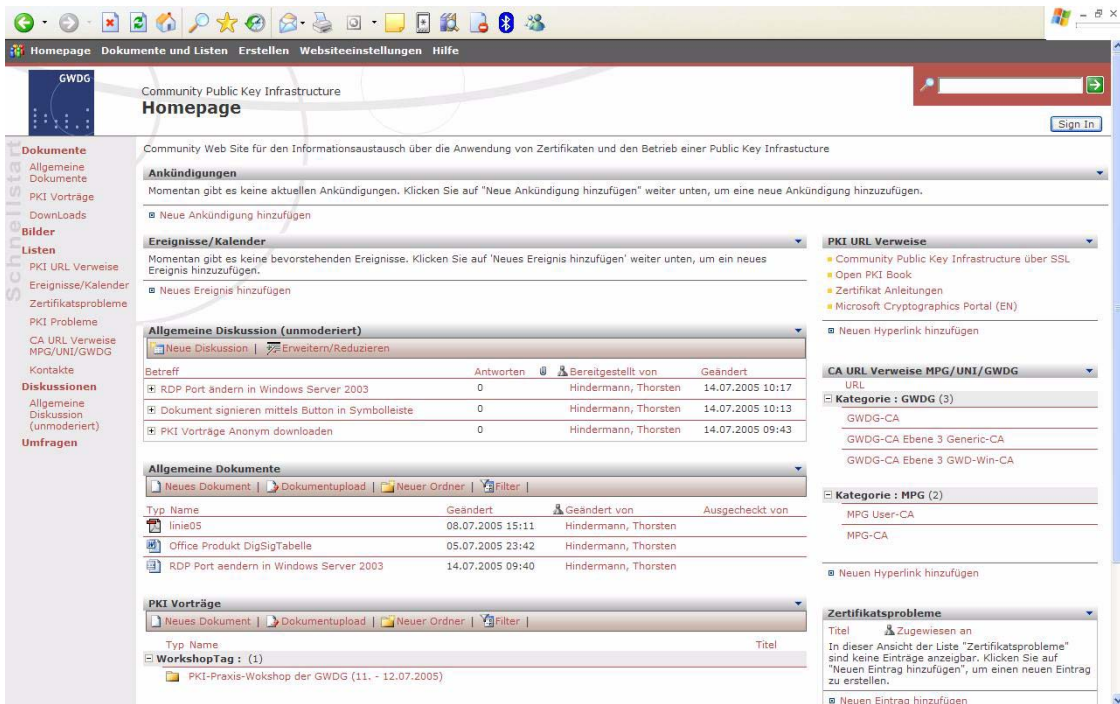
Homepage Dokumente und Listen Erstellen Websiteeinstellungen Hilfe

GWDG

Community Public Key Infrastructure
Homepage

Sign In

Schnellstart

Dokumente
Allgemeine Dokumente
PKI Vorträge
DownLoads
Bilder
Listen
PKI URL Verweise
Ereignisse/Kalender
Zertifikatsprobleme
PKI Probleme
CA URL Verweise MPG/UNI/GWDG
Kontakte
Diskussionen
Allgemeine Diskussion (unmoderiert)
Umfragen

Community Web Site für den Informationsaustausch über die Anwendung von Zertifikaten und den Betrieb einer Public Key Infrastucture

Ankündigungen
Momentan gibt es keine aktuellen Ankündigungen. Klicken Sie auf "Neue Ankündigung hinzufügen" weiter unten, um eine neue Ankündigung hinzuzufügen.
Neue Ankündigung hinzufügen

Ereignisse/Kalender
Momentan gibt es keine bevorstehenden Ereignisse. Klicken Sie auf 'Neues Ereignis hinzufügen' weiter unten, um ein neues Ereignis hinzuzufügen.
Neues Ereignis hinzufügen

Allgemeine Diskussion (unmoderiert)
Neue Diskussion | Erweitern/Reduzieren

| Betreff | Antworten | Bereitgestellt von | Geändert |
|---|---|---|---|
| RDP Port ändern in Windows Server 2003 | 0 | Hindermann, Thorsten | 14.07.2005 10:17 |
| Dokument signieren mittels Button in Symbolleiste | 0 | Hindermann, Thorsten | 14.07.2005 10:13 |
| PKI Vorträge Anonym downloaden | 0 | Hindermann, Thorsten | 14.07.2005 09:43 |

Allgemeine Dokumente
Neues Dokument | Dokumentupload | Neuer Ordner | Filter |

| Typ Name | Geändert | Geändert von | Ausgecheckt von |
|---|---|---|---|
| linie05 | 08.07.2005 15:11 | Hindermann, Thorsten | |
| Office Produkt DigSigTabelle | 05.07.2005 23:42 | Hindermann, Thorsten | |
| RDP Port aendern in Windows Server 2003 | 14.07.2005 09:40 | Hindermann, Thorsten | |

PKI Vorträge
Neues Dokument | Dokumentupload | Neuer Ordner | Filter |
Typ Name Titel
WorkshopTag : (1)
PKI-Praxis-Wokshop der GWDG (11. - 12.07.2005)

PKI URL Verweise
Community Public Key Infrastructure über SSL
Open PKI Book
Zertifikat Anleitungen
Microsoft Cryptographics Portal (EN)
Neuen Hyperlink hinzufügen

CA URL Verweise MPG/UNI/GWDG
URL
Kategorie : GWDG (3)
GWDG-CA
GWDG-CA Ebene 3 Generic-CA
GWDG-CA Ebene 3 GWD-Win-CA
Kategorie : MPG (2)
MPG User-CA
MPG-CA
Neuen Hyperlink hinzufügen

Zertifikatsprobleme
Titel Zugewiesen an
In dieser Ansicht der Liste "Zertifikatsprobleme" sind keine Einträge anzeigbar. Klicken Sie auf "Neuen Eintrag hinzufügen", um einen neuen Eintrag zu erstellen.
Neuen Eintrag hinzufügen